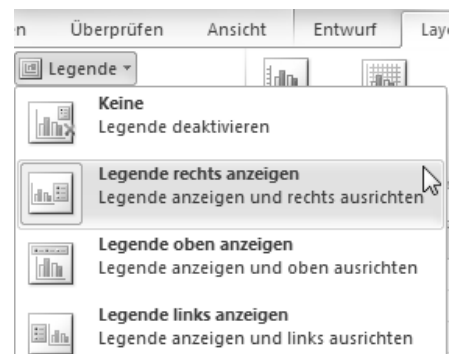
n Überprüfen Ansicht Entwurf Layo

Legende

Keine
Legende deaktivieren

Legende rechts anzeigen
Legende anzeigen und rechts ausrichten

Legende oben anzeigen
Legende anzeigen und oben ausrichten

Legende links anzeigen
Legende anzeigen und links ausrichten